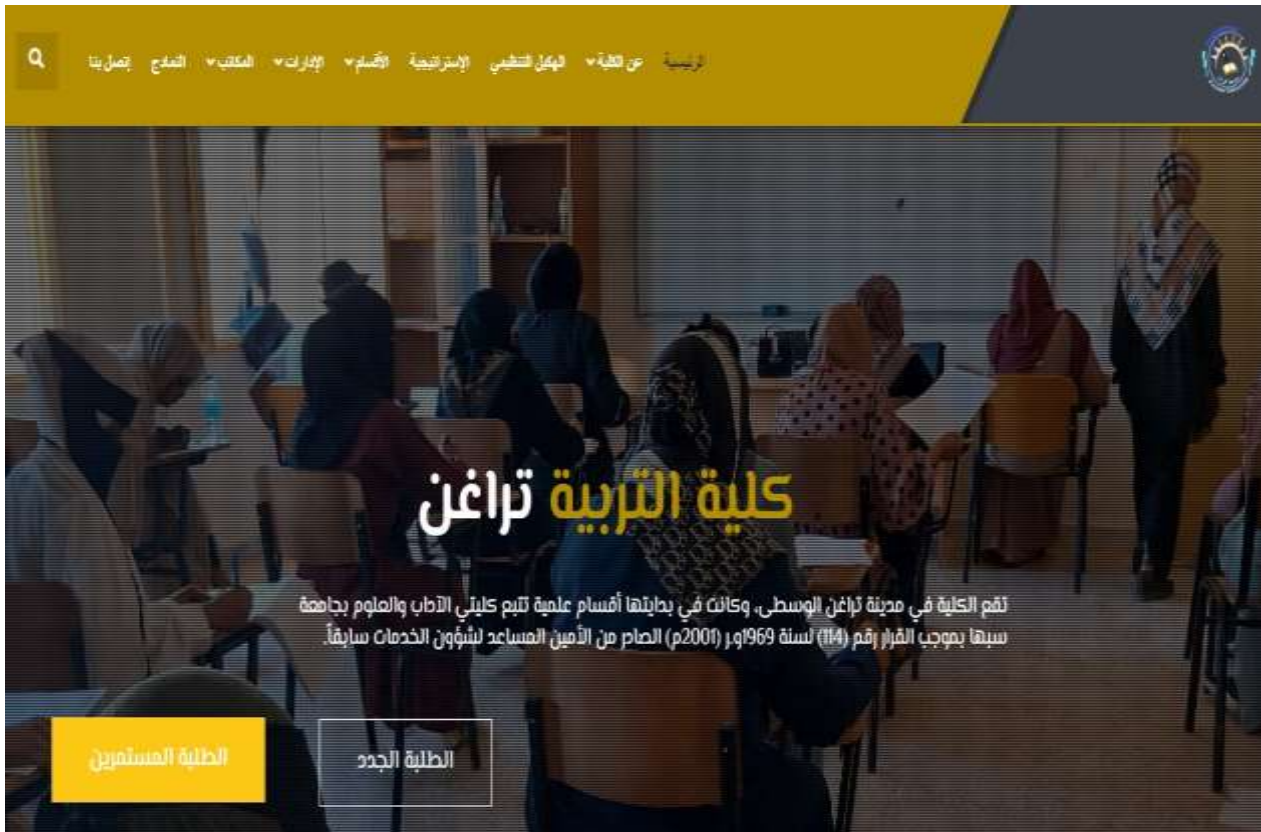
الرئيسية عن الكلية الهيكل التنظيمي الإستراتيجية الأقسام الإدارات المكاتب النماذج إتصل بنا

كلية التربية تراغن

تقع الكلية في مدينة تراغن الوسطى، وكانت في بدايتها أقسام علمية تتبع كليتي الآداب والعلوم بجامعة سبها بموجب القرار رقم (114) لسنة 1969و.ر (2001م) الصادر من الأمين المساعد لشؤون الخدمات سابقاً.

الطلبة الجدد

الطلبة المستمرين